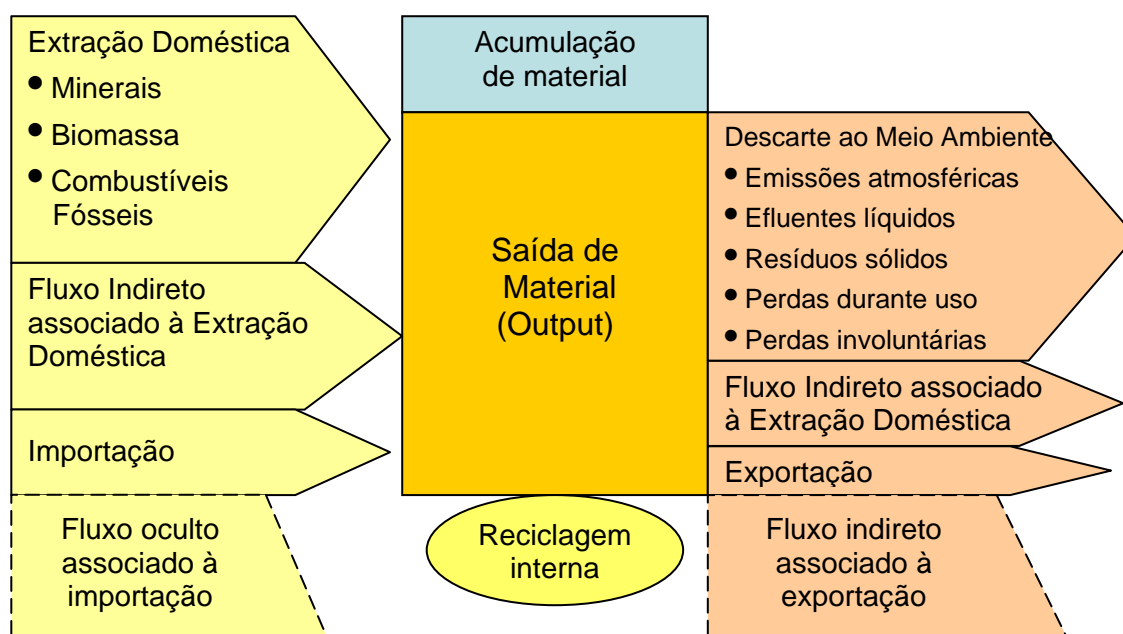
Extração Doméstica
• Minerais
• Biomassa
• Combustíveis Fósseis

Fluxo Indireto associado à Extração Doméstica

Importação

Fluxo oculto associado à importação

Acumulação de material

Saída de Material (Output)

Reciclagem interna

Descarte ao Meio Ambiente
• Emissões atmosféricas
• Efluentes líquidos
• Resíduos sólidos
• Perdas durante uso
• Perdas involuntárias

Fluxo Indireto associado à Extração Doméstica

Exportação

Fluxo indireto associado à exportação